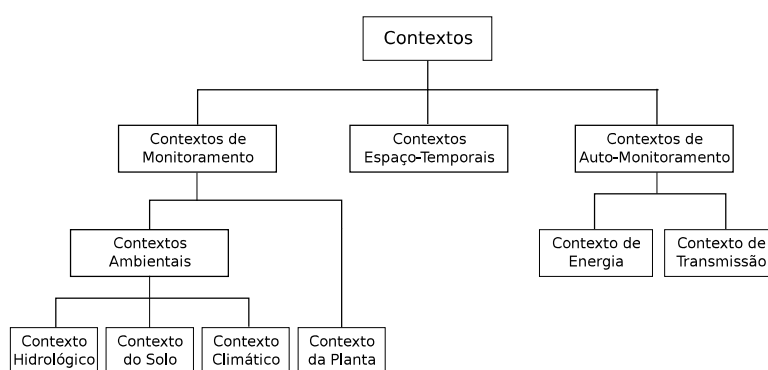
Contextos

Contextos de Monitoramento

Contextos Espaço-Temporais

Contextos de Auto-Monitoramento

Contextos Ambientais

Contexto da Planta

Contexto de Energia

Contexto de Transmissão

Contexto Hidrológico

Contexto do Solo

Contexto Climático